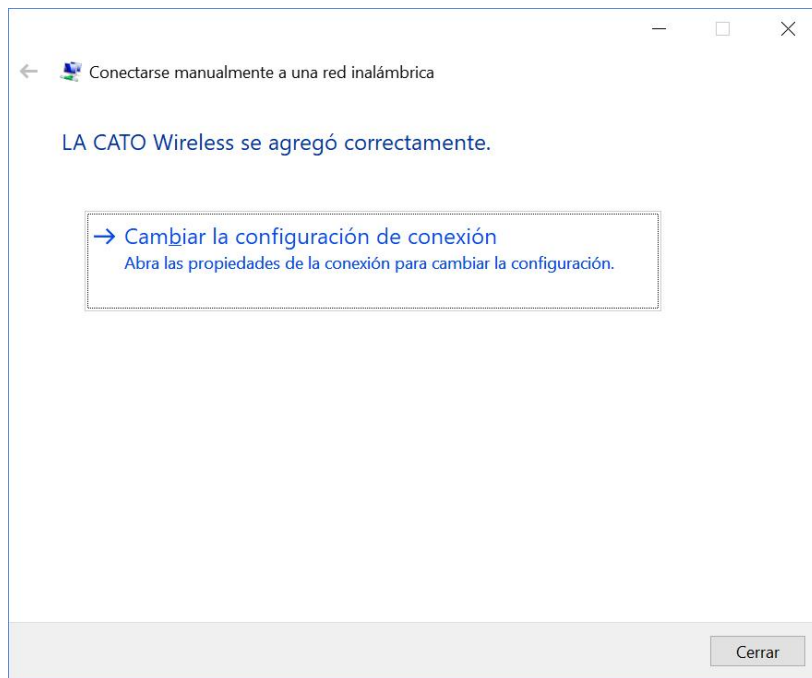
Conectarse manualmente a una red inalámbrica

LA CATO Wireless se agregó correctamente.

→ Cambiar la configuración de conexión
Abra las propiedades de la conexión para cambiar la configuración.

Cerrar